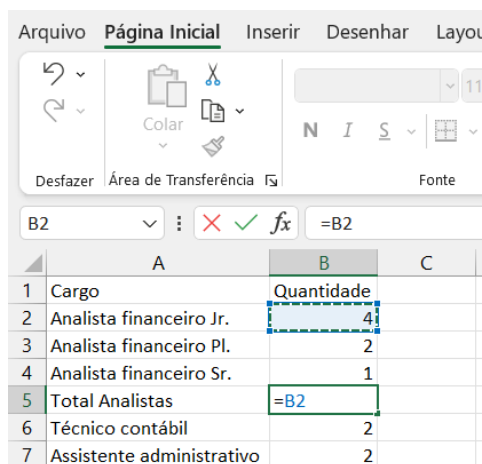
Arquivo Página Inicial Inserir Desenhar Layou

Colar

N I S

Desfazer Área de Transferência Fonte

B2 $f_x$ =B2

| | A | B | C |
|---|---|---|---|
| 1 | Cargo | Quantidade | |
| 2 | Analista financeiro Jr. | 4 | |
| 3 | Analista financeiro Pl. | 2 | |
| 4 | Analista financeiro Sr. | 1 | |
| 5 | Total Analistas | =B2 | |
| 6 | Técnico contábil | 2 | |
| 7 | Assistente administrativo | 2 | |